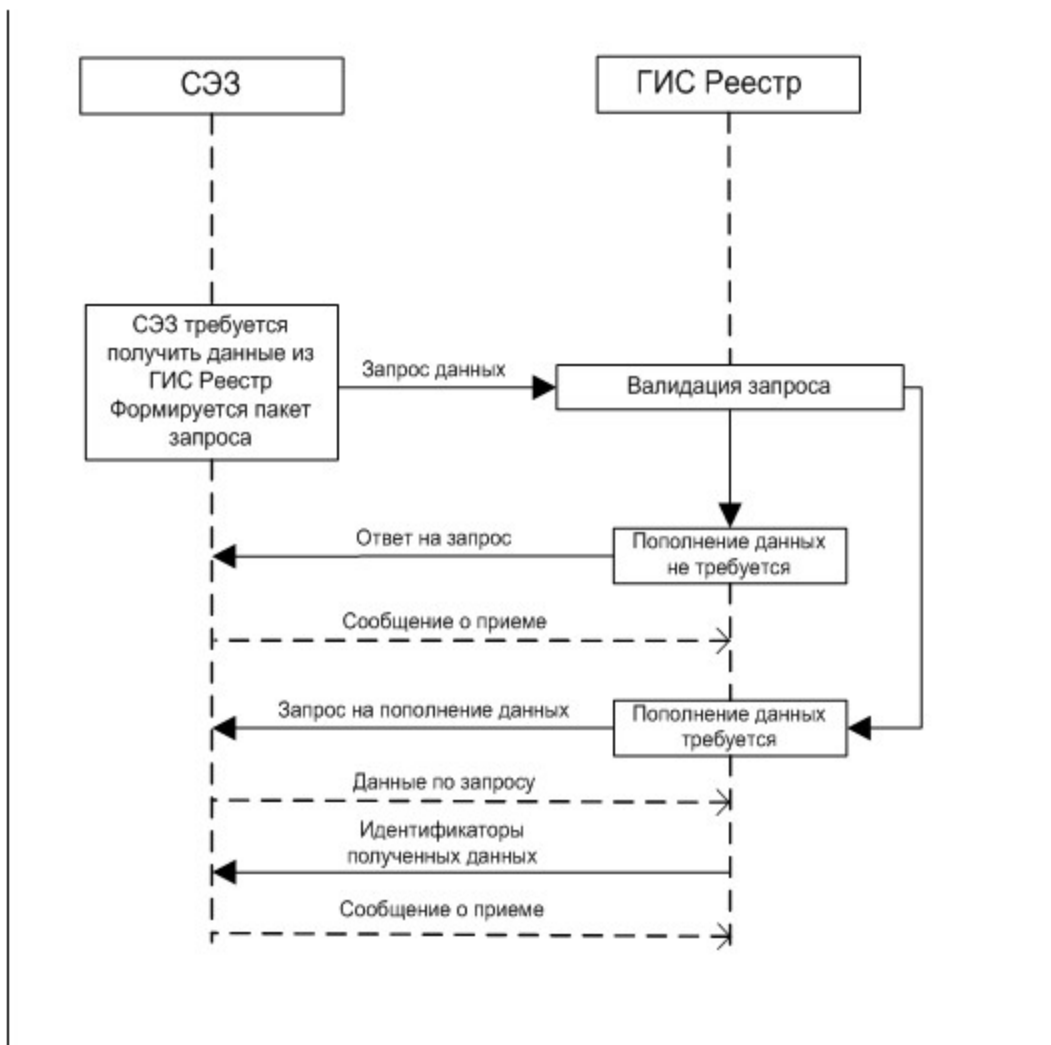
СЭЗ

ГИС Реестр

СЭЗ требуется получить данные из ГИС Реестр Формируется пакет запроса

Запрос данных

Валидация запроса

Ответ на запрос

Пополнение данных не требуется

Сообщение о приеме

Запрос на пополнение данных

Пополнение данных требуется

Данные по запросу

Идентификаторы полученных данных

Сообщение о приеме